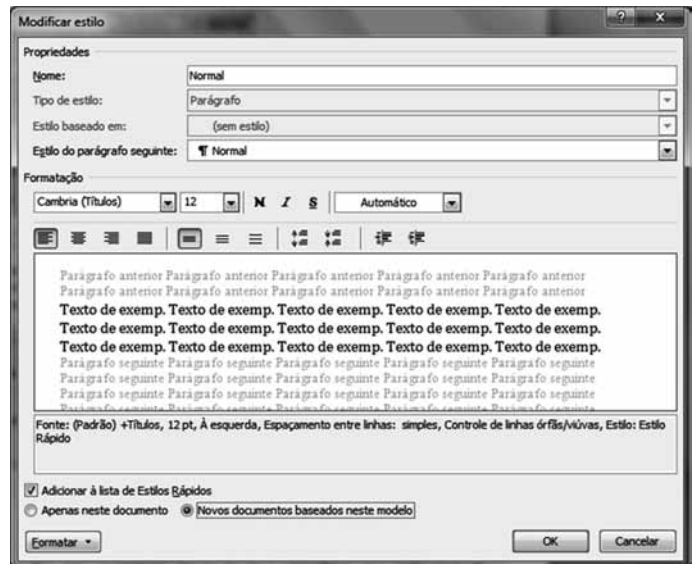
Modificar estilo

Propriedades

Nome: Normal

Tipo de estilo: Parágrafo

Estilo baseado em: (sem estilo)

Estilo do parágrafo seguinte: ¶ Normal

Formatação

Cambria (Títulos) 12 N I S Automático

Parágrafo anterior Parágrafo anterior Parágrafo anterior Parágrafo anterior Parágrafo anterior Parágrafo anterior Parágrafo anterior Parágrafo anterior Parágrafo anterior Parágrafo anterior

Texto de exemp. Texto de exemp. Texto de exemp. Texto de exemp. Texto de exemp. Texto de exemp. Texto de exemp. Texto de exemp. Texto de exemp. Texto de exemp. Texto de exemp. Texto de exemp. Texto de exemp. Texto de exemp. Texto de exemp.

Parágrafo seguinte Parágrafo seguinte Parágrafo seguinte Parágrafo seguinte Parágrafo seguinte Parágrafo seguinte Parágrafo seguinte Parágrafo seguinte Parágrafo seguinte Parágrafo seguinte Parágrafo seguinte Parágrafo seguinte Parágrafo seguinte Parágrafo seguinte Parágrafo seguinte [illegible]

Fonte: (Padrão) +Títulos, 12 pt, À esquerda, Espaçamento entre linhas: simples, Controle de linhas órfãs/viúvas, Estilo: Estilo Rápido

Adicionar à lista de Estilos Rápidos

Apenas neste documento Novos documentos baseados neste modelo

Formatar OK Cancelar